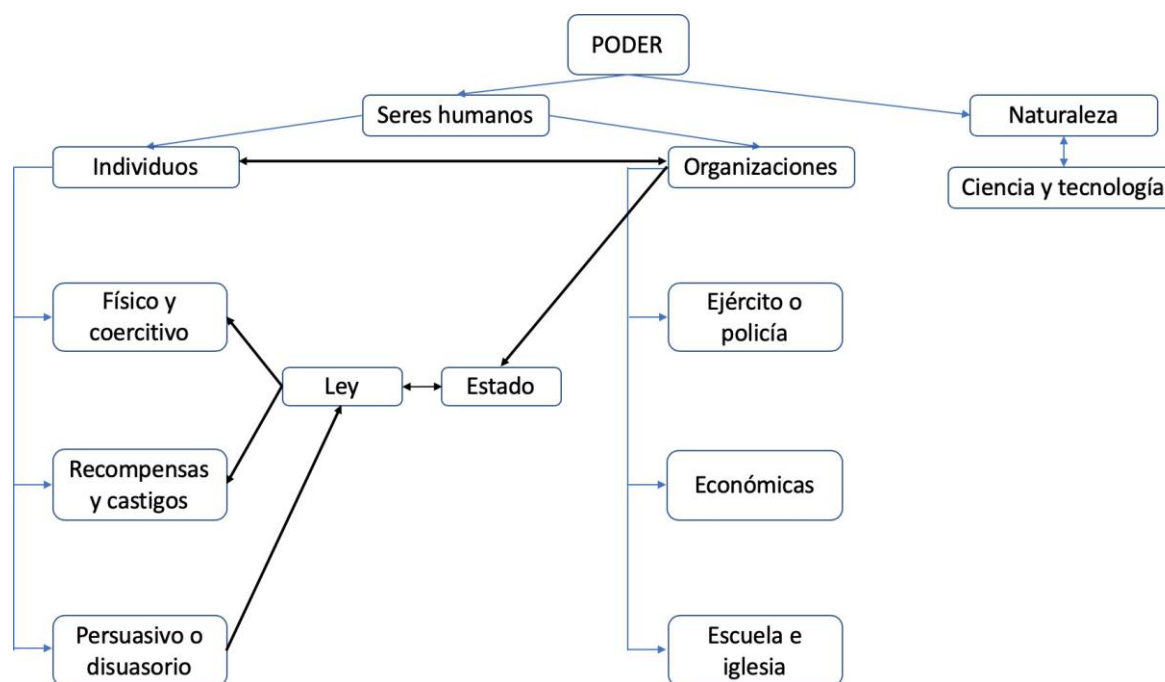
PODER

Seres humanos

Naturaleza

Individuos

Organizaciones

Ciencia y tecnología

Físico y coercitivo

Ejército o policía

Ley

Estado

Recompensas y castigos

Económicas

Persuasivo o disuasorio

Escuela e iglesia